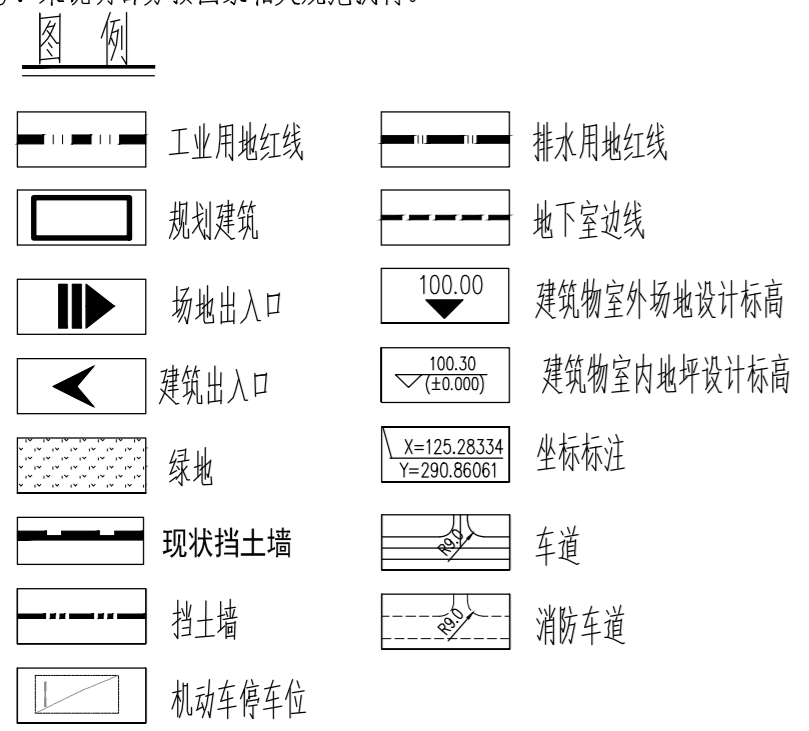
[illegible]
图 例

工业用地红线
排水用地红线
规划建筑
地下室边线
场地出入口
100.00
建筑物室外场地设计标高
建筑出入口
100.30
(±0.000)
建筑物室内地坪设计标高
绿地
X=125.28334
Y=290.86061
坐标标注
现状挡土墙
R9.0
车道
挡土墙
R9.0
消防车道
机动车停车位